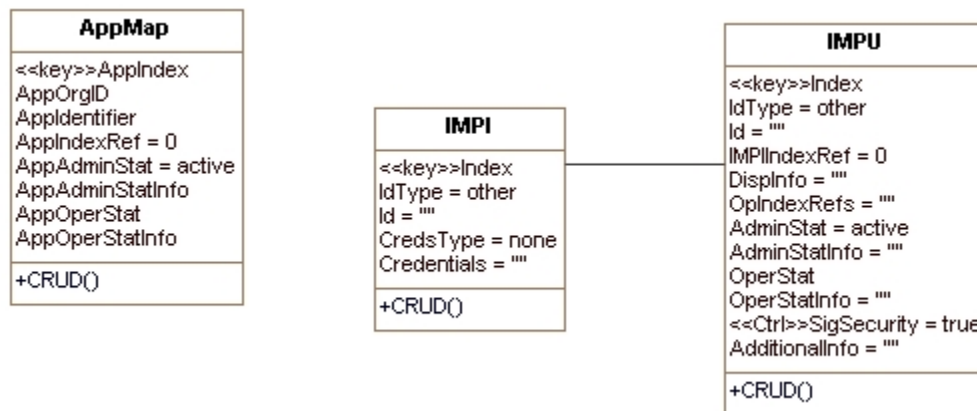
AppMap

<<key>>AppIndex
AppOrgID
AppIdentifier
AppIndexRef = 0
AppAdminStat = active
AppAdminStatInfo
AppOperStat
AppOperStatInfo

+CRUD()

IMPI

<<key>>Index
IdType = other
Id = ""
CredsType = none
Credentials = ""

+CRUD()

IMPU

<<key>>Index
IdType = other
Id = ""
IMPIIndexRef = 0
DispInfo = ""
OpIndexRefs = ""
AdminStat = active
AdminStatInfo = ""
OperStat
OperStatInfo = ""
<<Ctrl>>SigSecurity = true
AdditionalInfo = ""

+CRUD()